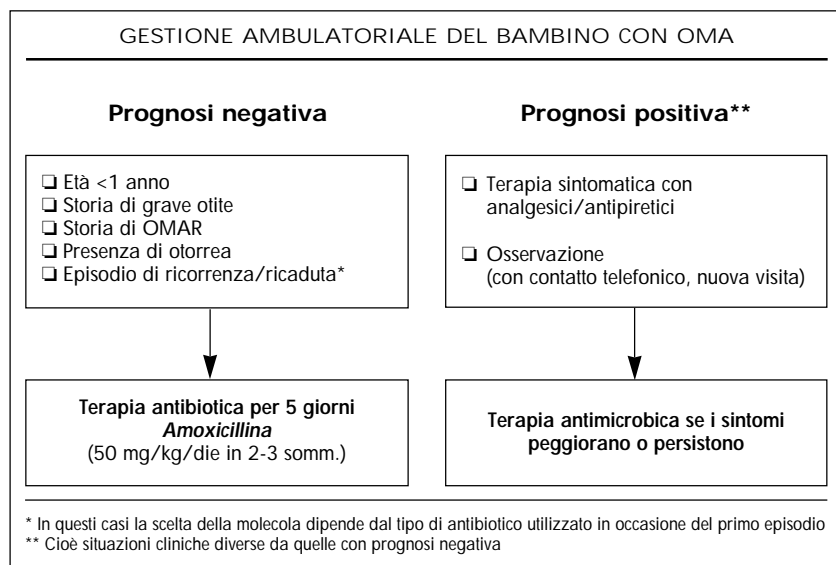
GESTIONE AMBULATORIALE DEL BAMBINO CON OMA

**Prognosi negativa**

❏ Età <1 anno
❏ Storia di grave otite
❏ Storia di OMAR
❏ Presenza di otorrea
❏ Episodio di ricorrenza/ricaduta*

**Terapia antibiotica per 5 giorni**
***Amoxicillina***
(50 mg/kg/die in 2-3 somm.)

**Prognosi positiva****

❏ Terapia sintomatica con analgesici/antipiretici

❏ Osservazione (con contatto telefonico, nuova visita)

**Terapia antimicrobica se i sintomi peggiorano o persistono**

* In questi casi la scelta della molecola dipende dal tipo di antibiotico utilizzato in occasione del primo episodio
** Cioè situazioni cliniche diverse da quelle con prognosi negativa